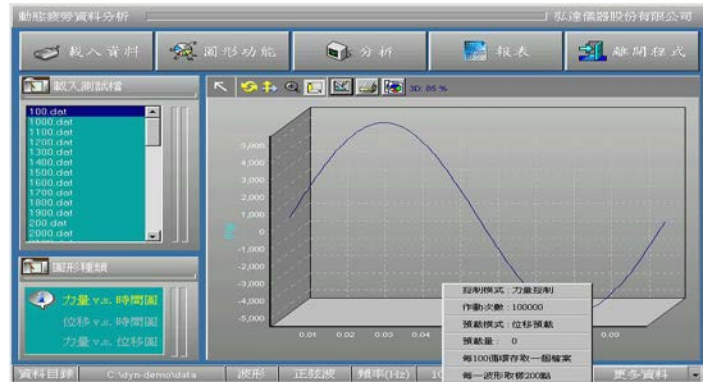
動態疲勞資料分析

弘達儀器股份有限公司

載入資料

圖形功能

分析

報表

離開程式

載入測試檔

100.dat
1000.dat
1100.dat
1200.dat
1300.dat
1400.dat
1500.dat
1600.dat
1700.dat
1800.dat
1900.dat
200.dat
2000.dat

圖形種類

力量 v.s. 時間圖
位移 v.s. 時間圖
力量 v.s. 位移圖

3D: 85 %

5,000
4,000
3,000
2,000
1,000
0
-1,000
-2,000
-3,000
-4,000
-5,000

0.01
0.02
0.03
0.04
0.09

控制模式：力量控制
作動次數：100000
預載模式：位移預載
預載量： 0
每100個環存取一個檔案
每一波形取樣200點

資料目錄
C:\dyn-demo\data
波形
正弦波
頻率(Hz)
10
更多資料